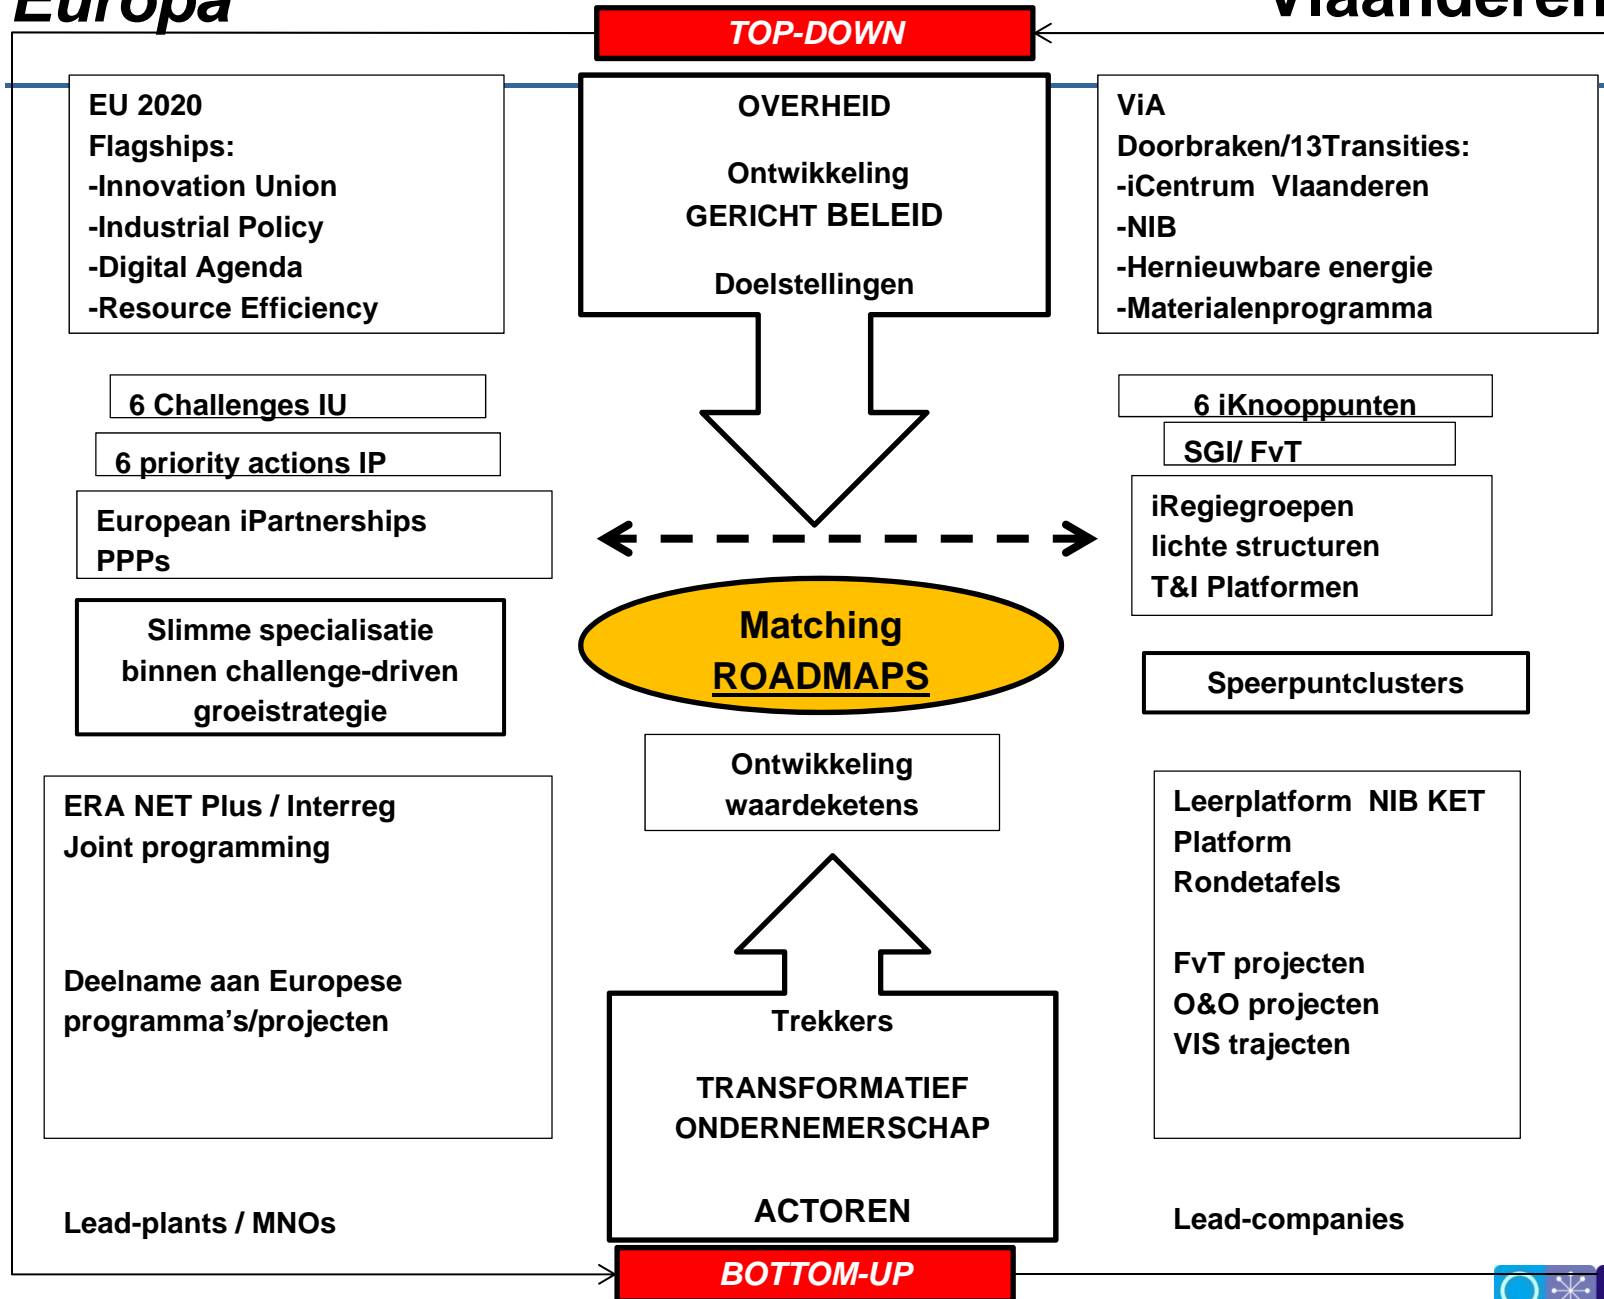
Europa

TOP-DOWN

Vlaanderen

EU 2020
Flagships:
-Innovation Union
-Industrial Policy
-Digital Agenda
-Resource Efficiency

OVERHEID

Ontwikkeling
GERICHT BELEID

Doelstellingen

ViA
Doorbraken/13Transities:
-iCentrum Vlaanderen
-NIB
-Hernieuwbare energie
-Materialenprogramma

6 Challenges IU

6 priority actions IP

European iPartnerships
PPPs

Slimme specialisatie binnen challenge-driven groeistrategie

6 iKnooppunten

SGI/ FvT

iRegiegroepen
lichte structuren
T&I Platformen

Matching
ROADMAPS

Speerpuntclusters

Ontwikkeling
waardeketens

ERA NET Plus / Interreg
Joint programming

Deelname aan Europese programma's/projecten

Leerplatform NIB KET
Platform
Rondetafels

FvT projecten
O&O projecten
VIS trajecten

Trekkers

TRANSFORMATIEF
ONDERNEMERSCHAP

ACTOREN

Lead-plants / MNOs

Lead-companies

BOTTOM-UP